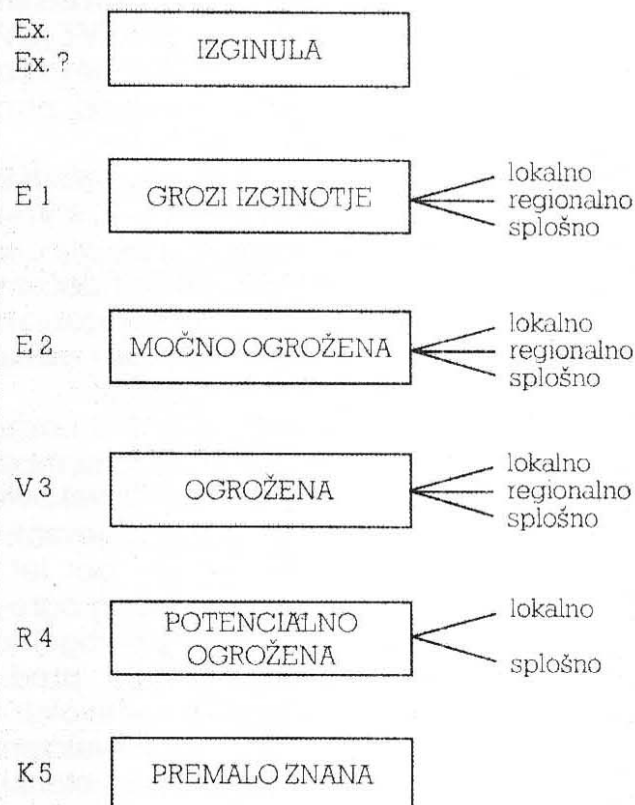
Ex.
Ex. ?

IZGINULA

E 1

GROZI IZGINOTJE

lokalno
regionalno
splošno

E 2

MOČNO OGROŽENA

lokalno
regionalno
splošno

V 3

OGROŽENA

lokalno
regionalno
splošno

R 4

POTENCIALNO OGROŽENA

lokalno

splošno

K 5

PREMALO ZNANA